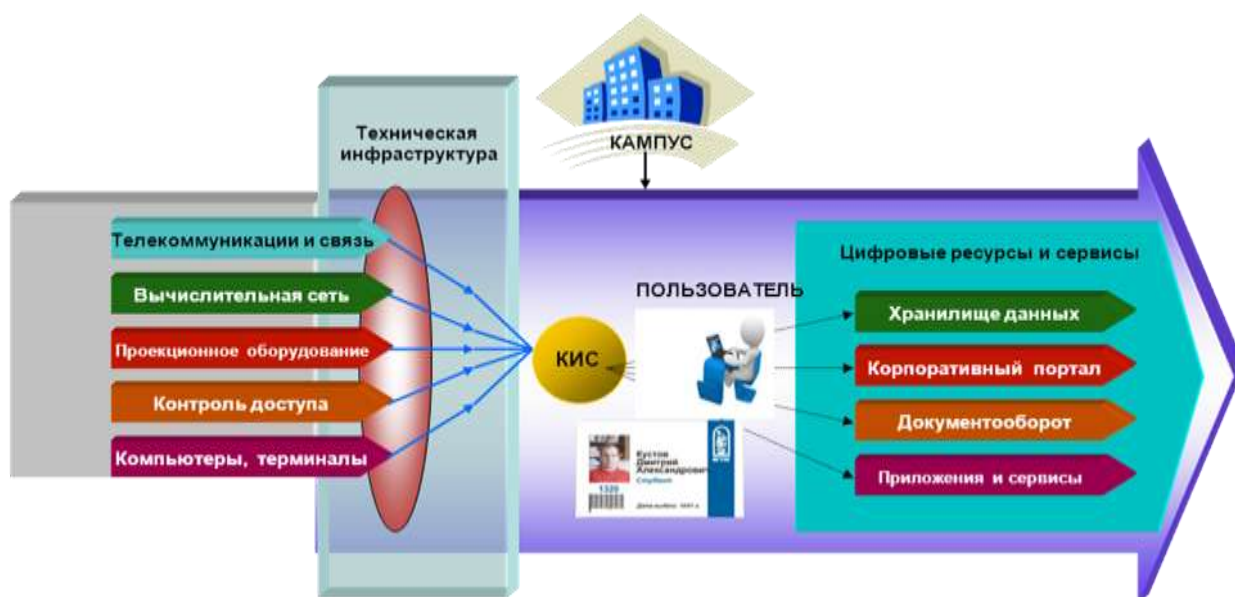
КАМПУС

Техническая инфраструктура

Телекоммуникации и связь

Вычислительная сеть

Проекционное оборудование

Контроль доступа

Компьютеры, терминалы

КИС

ПОЛЬЗОВАТЕЛЬ

Кустов Дмитрий Александрович
Студент
1320

Цифровые ресурсы и сервисы

Хранилище данных

Корпоративный портал

Документооборот

Приложения и сервисы